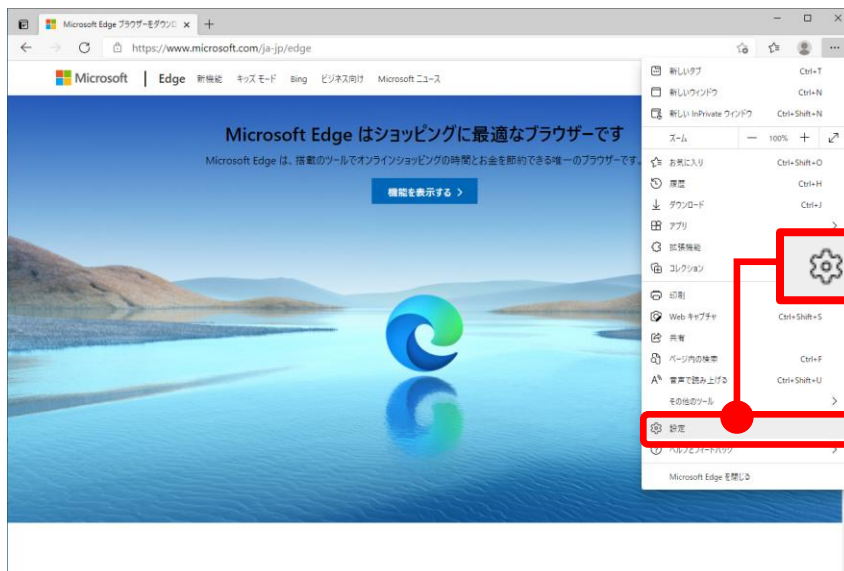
Microsoft Edge ブラウザーをダウンロ ×

https://www.microsoft.com/ja-jp/edge

Microsoft | Edge 新機能 キッズ モード Bing ビジネス向け Microsoft ニュース

Microsoft Edge はショッピングに最適なブラウザーです

Microsoft Edge は、搭載のツールでオンラインショッピングの時間とお金を節約できる唯一のブラウザーです。

機能を表示する >

新しいタブ Ctrl+T
新しいウィンドウ Ctrl+N
新しい InPrivate ウィンドウ Ctrl+Shift+N
ズーム — 100% +
お気に入り Ctrl+Shift+O
履歴 Ctrl+H
ダウンロード Ctrl+J
アプリ
拡張機能
コレクション
印刷
Web キャプチャ Ctrl+Shift+S
共有
ページ内の検索 Ctrl+F
音声で読み上げる Ctrl+Shift+U
その他のツール
設定
ヘルプとフィードバック
Microsoft Edge を閉じる